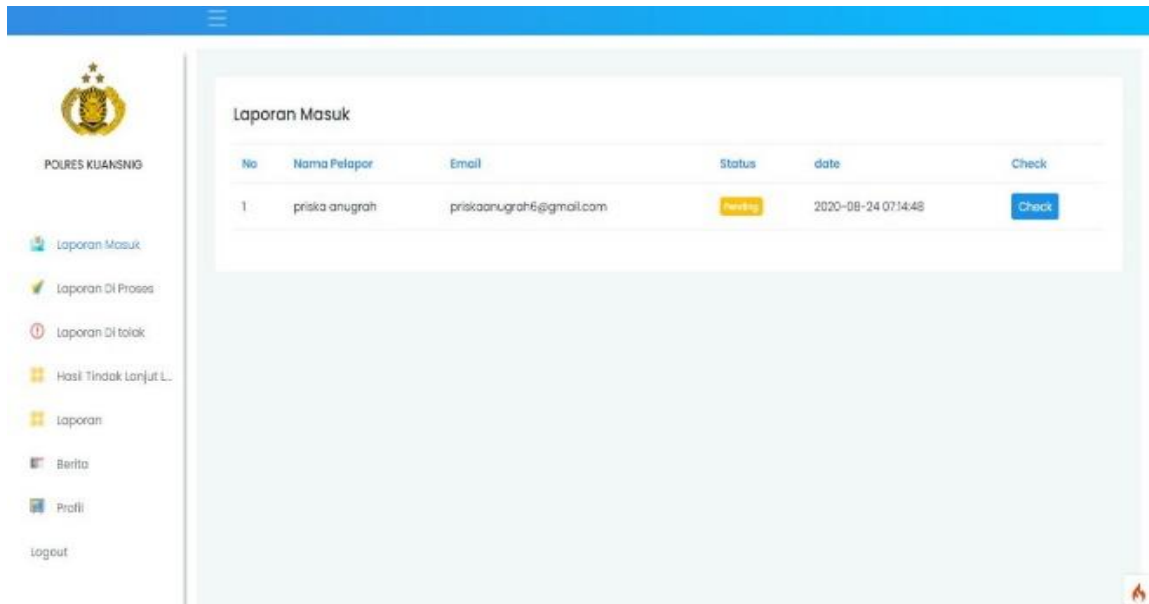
POLRES KUANSNIG

Laporan Masuk

Laporan Di Proses

Laporan Di tolak

Hasil Tindak Lanjut L...

Laporan

Berita

Profil

Logout

Laporan Masuk

| No | Nama Pelapor | Email | Status | date | Check |
|---|---|---|---|---|---|
| 1 | priska anugrah | priskaanugrah6@gmail.com | Pending | 2020-08-24 07:14:48 | Check |